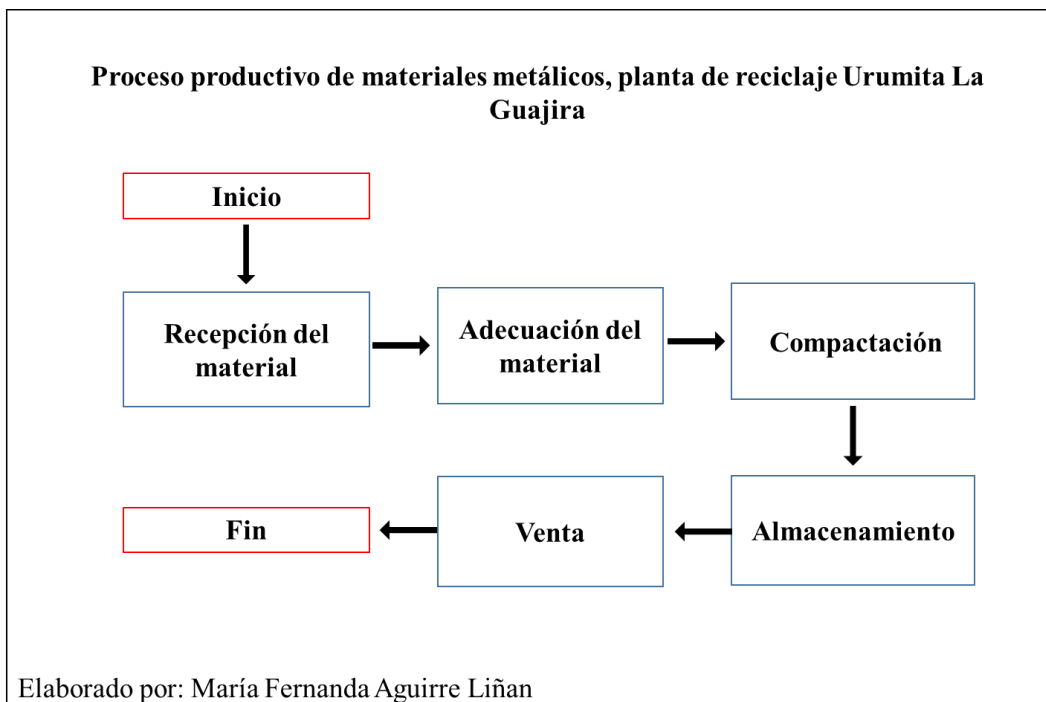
Proceso productivo de materiales metálicos, planta de reciclaje Urumita La Guajira

Inicio

Recepción del material

Adecuación del material

Compactación

Almacenamiento

Venta

Fin

Elaborado por: María Fernanda Aguirre Liñan